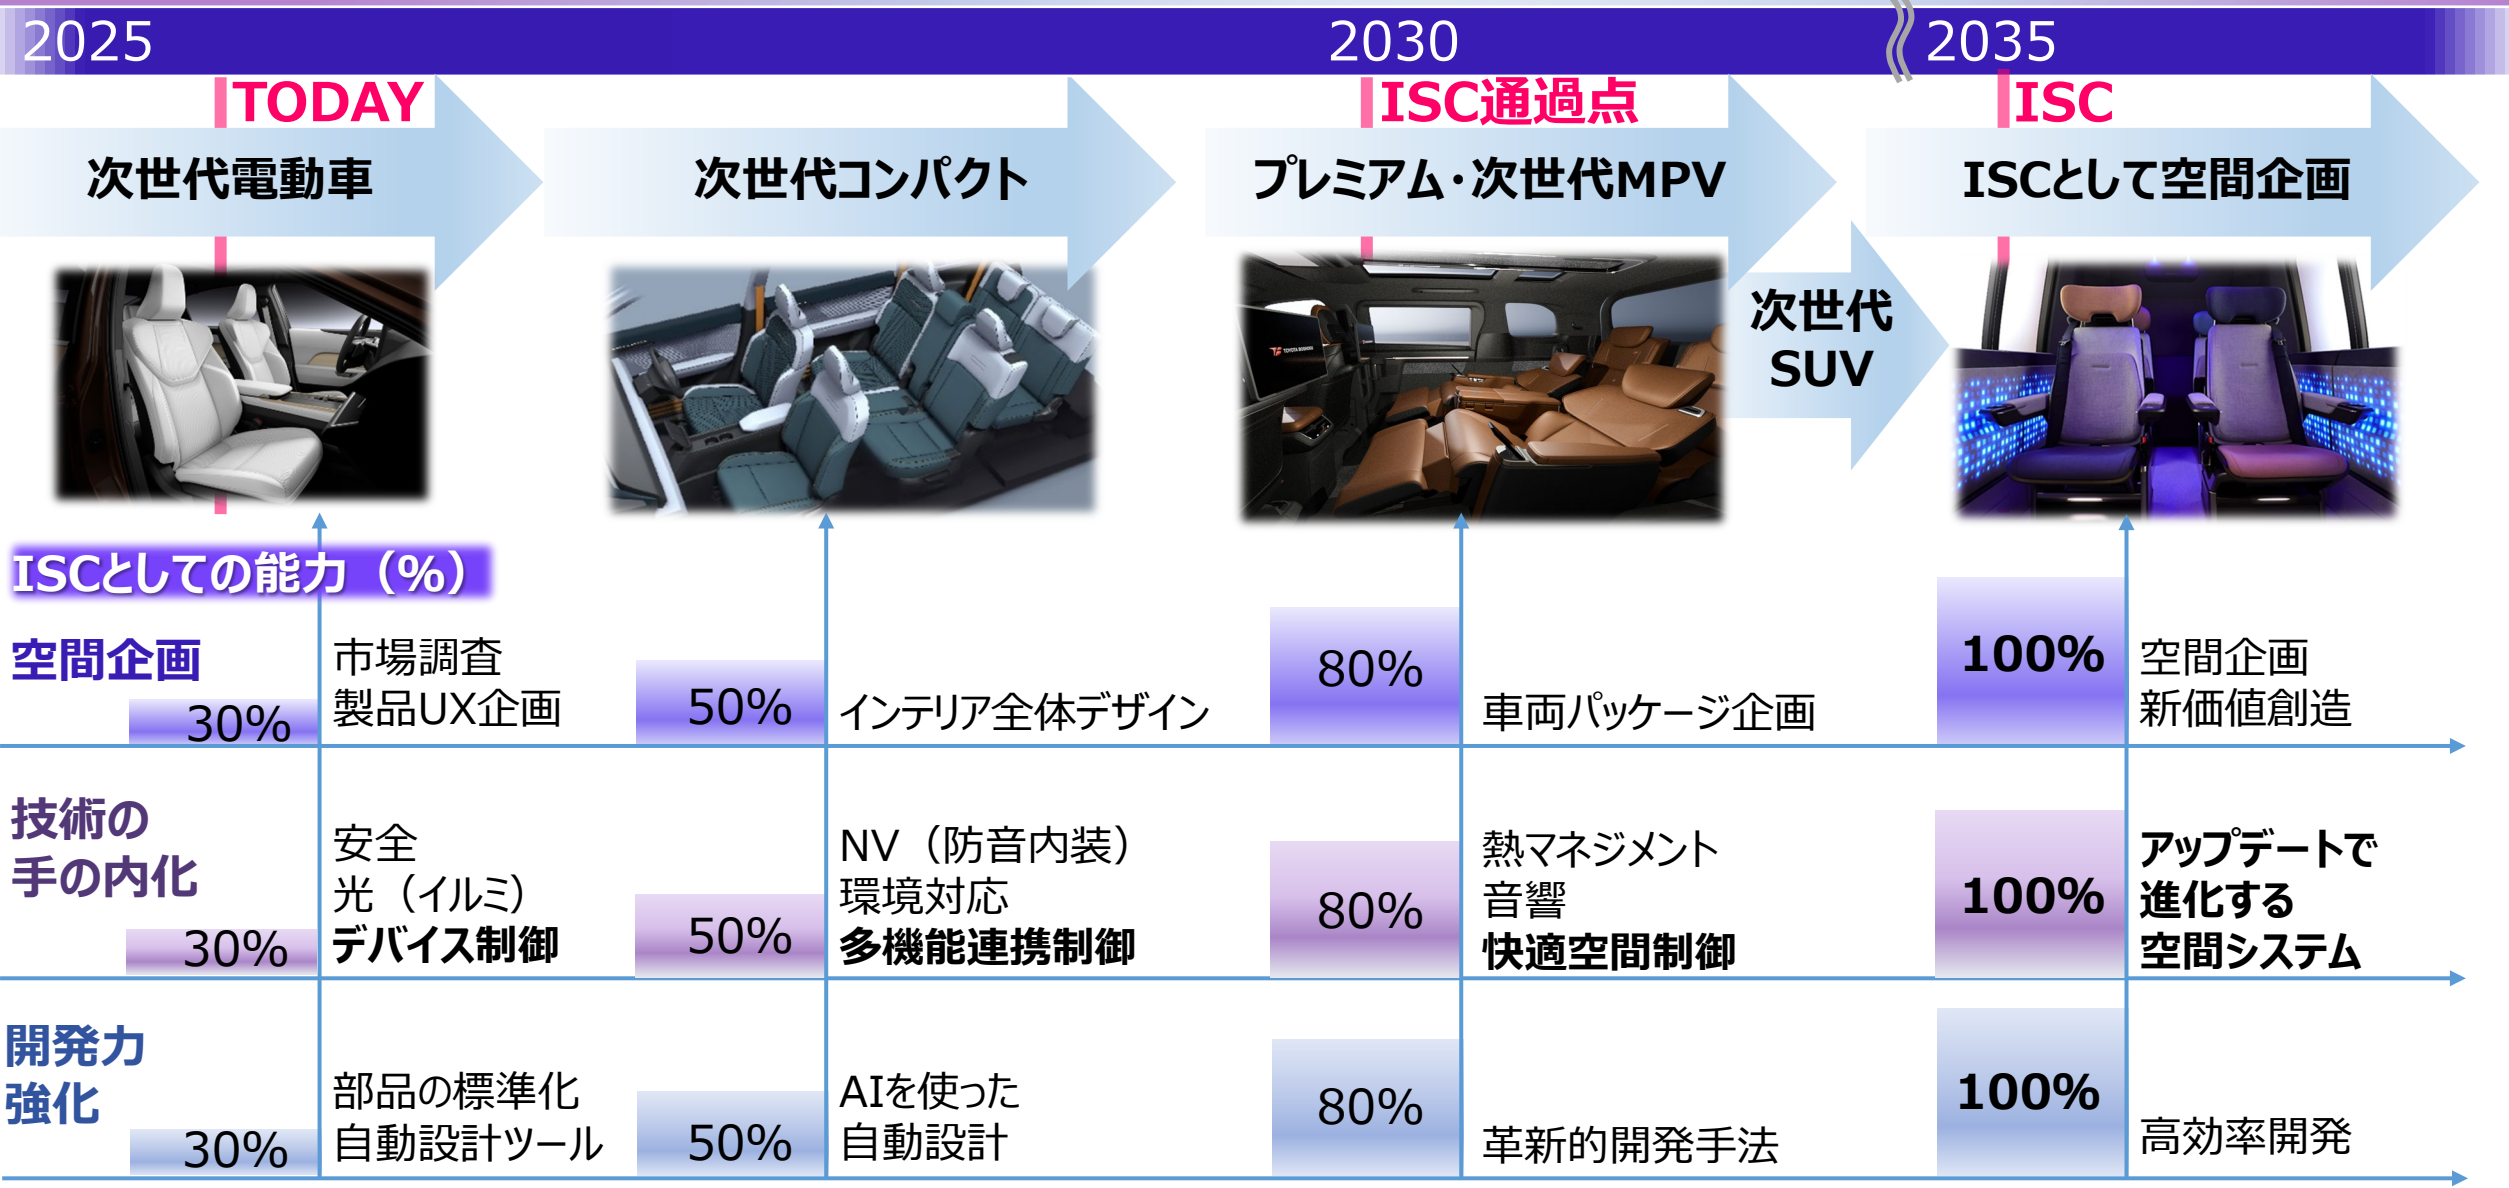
2025 2030 2035

TODAY
次世代電動車

次世代コンパクト

ISC通過点
プレミアム・次世代MPV

次世代SUV

ISC
ISCとして空間企画

ISCとしての能力（%）

| | | | | | | | |
|---|---|---|---|---|---|---|---|
| 空間企画 30% | 市場調査 製品UX企画 | 50% | インテリア全体デザイン | 80% | 車両パッケージ企画 | 100% | 空間企画 新価値創造 |
| 技術の手の内化 30% | 安全 光（イルミ） **デバイス制御** | 50% | NV（防音内装） 環境対応 **多機能連携制御** | 80% | 熱マネジメント 音響 **快適空間制御** | 100% | **アップデートで進化する空間システム** |
| 開発力強化 30% | 部品の標準化 自動設計ツール | 50% | AIを使った 自動設計 | 80% | 革新的開発手法 | 100% | 高効率開発 |